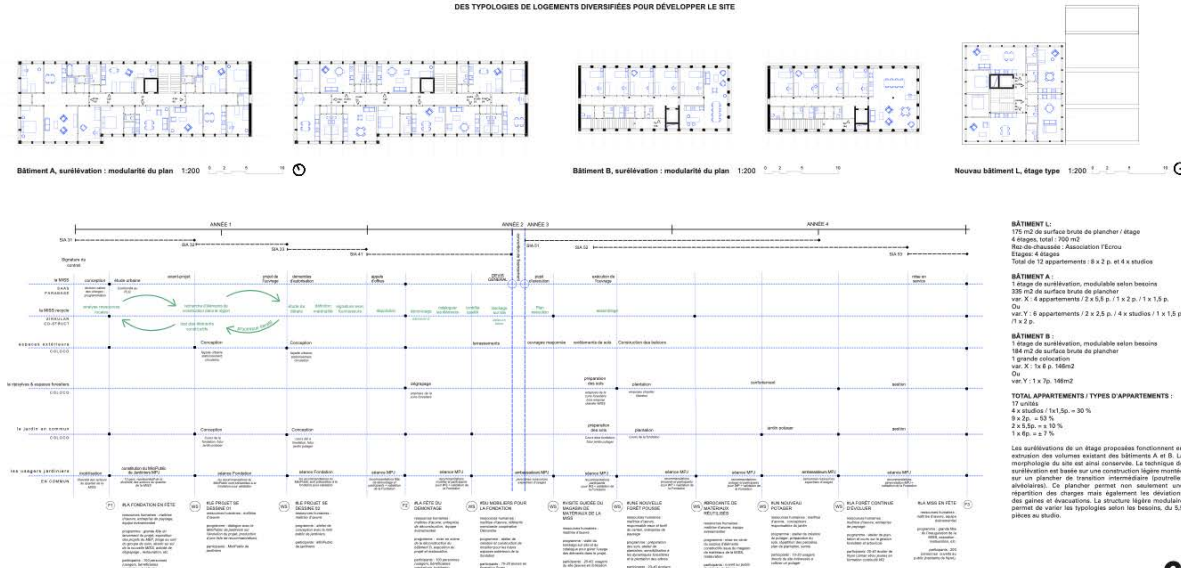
DES TYPOLOGIES DE LOGEMENTS DIVERSIFIÉES POUR DÉVELOPPER LE SITE

Bâtiment A, surélévation : modularité du plan 1:200 0 2 5 10

Bâtiment B, surélévation : modularité du plan 1:200 0 2 5 10

Nouveau bâtiment L, étage type 1:200 0 2 4 10

ANNÉE 1

ANNÉE 2

ANNÉE 3

ANNÉE 4

SIA 31

SIA 32

SIA 33

SIA 41

SIA 51

SIA 52

SIA 53

Signature du contrat

la MISS

DANS L'AVANCE

la MISS recycle

ASSEMBLER CO-STRUCT

espaces extérieurs

COLOCO

le ravalement & espaces forestiers

le jardin en commun

COLOCO

les usagers jardiniers

EN COMMUN

conception

étude urbaine

avant-projet

projet de l'ouvrage

demandes d'autorisation

appels d'offres

permis de construire

exécution de l'ouvrage

mise en service

démontage

chantier

Conception

Conception

terrassements

ouvrages maçonnés

nivellements de sols

Construction des boîtiers

plantation

préparation des sols

entretien

jardin scolaire

gestion

mobilisation

constitution du MeliPublic du jardinier MPJ

séance Fondation

séance MPJ

ambassadeur MPJ

F1

W1

W2

F2

W3

W4

W5

W6

W7

W8

F3

W9

F4

F5

#LA FONDATION EN FÊTE

#LE PROJET SE DESSINE 01

#LE PROJET SE DESSINE 02

#LA FÊTE DU DÉMONTAGE

#DU MOBILIERS POUR LA FONDATION

#VISITE GUIDÉE DU MAGASIN DE MATÉRIAUX DE LA MISS

#UNE NOUVELLE FORÊT POUSSE

#BROCANTE DE MATÉRIAUX RÉUTILISÉS

#UN NOUVEAU POTAGER

#LA FORÊT CONTINUE D'ÉVOLUER

#LA MISS EN FÊTE

BÂTIMENT L:
175 m2 de surface brute de plancher / étage
4 étages, total : 700 m2
Rez-de-chaussée : Association l'Ecrou
Etages: 4 étages
Total de 12 appartements : 8 x 2 p. et 4 x studios

BÂTIMENT A :
1 étage de surélévation, modulable selon besoins
335 m2 de surface brute de plancher
var. X : 4 appartements / 2 x 5,5 p. / 1 x 2 p. / 1 x 1,5 p.
Ou
var. Y : 6 appartements / 2 x 2,5 p. / 4 x studios / 1 x 1,5 p. /1 x 2 p.

BÂTIMENT B :
1 étage de surélévation, modulable selon besoins
184 m2 de surface brute de plancher
1 grande colocation
var. X : 1x 6 p. 146m2
Ou
var. Y : 1 x 7p. 146m2

TOTAL APPARTEMENTS / TYPES D'APPARTEMENTS :
17 unités
4 x studios / 1x1,5p. = 30 %
9 x 2p. = 53 %
2 x 5,5p. = ± 10 %
1 x 6p. = ± 7 %

Les surélévations de un étage proposées fonctionnent en extrusion des volumes existant des bâtiments A et B. La morphologie du site est ainsi conservée. La technique de surélévation est basée sur une construction légère montée sur un plancher de transition intermédiaire (poutrelles alvéolaires). Ce plancher permet non seulement une répartition des charges mais également les déviations des gaines et évacuations. La structure légère modulaire permet de varier les typologies selon les besoins, du 5,5 pièces au studio.